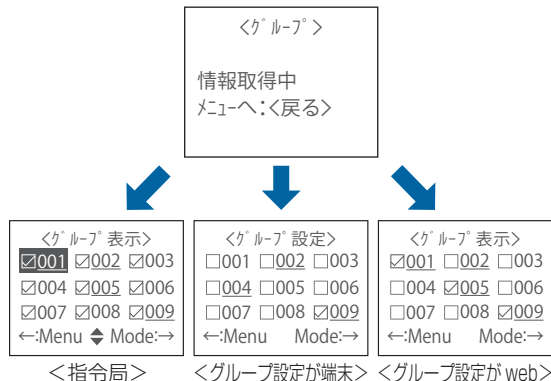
<ｸﾞﾙｰﾌﾟ>

情報取得中
ﾒﾆｭｰへ:<戻る>

<ｸﾞﾙｰﾌﾟ表示>
☑001 ☑002 ☑003
☑004 ☑005 ☑006
☑007 ☑008 ☑009
←:Menu ♦ Mode:→

<ｸﾞﾙｰﾌﾟ設定>
□001 □002 □003
□004 □005 □006
□007 □008 ☑009
←:Menu Mode:→

<ｸﾞﾙｰﾌﾟ表示>
☑001 □002 □003
□004 ☑005 □006
□007 □008 ☑009
←:Menu Mode:→

<指令局> <グループ設定が端末> <グループ設定が web>